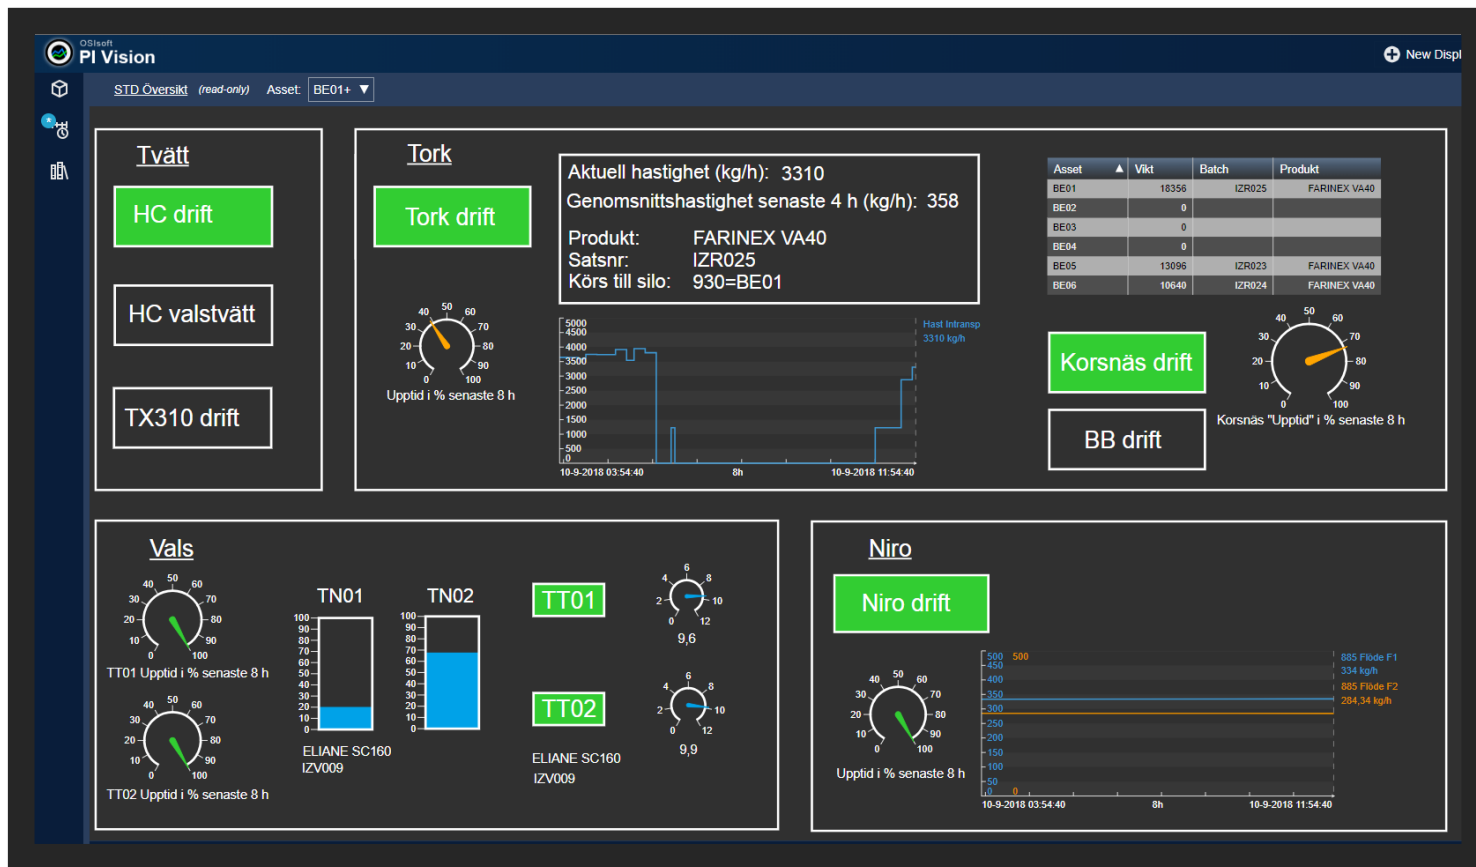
OSIsoft PI Vision

New Displ

STD Översikt (read-only) Asset: BE01+

Tvätt

HC drift

HC valstvätt

TX310 drift

Tork

Tork drift

Aktuell hastighet (kg/h): 3310
Genomsnittshastighet senaste 4 h (kg/h): 358

Produkt: FARINEX VA40
Satsnr: IZR025
Körs till silo: 930=BE01

| Asset | Vikt | Batch | Produkt |
|---|---|---|---|
| BE01 | 18356 | IZR025 | FARINEX VA40 |
| BE02 | 0 | | |
| BE03 | 0 | | |
| BE04 | 0 | | |
| BE05 | 13096 | IZR023 | FARINEX VA40 |
| BE06 | 10640 | IZR024 | FARINEX VA40 |

0 10 20 30 40 50 60 70 80 90 100
Upptid i % senaste 8 h

5000 4500 4000 3500 3000 2500 2000 1500 1000 500 0
Hast Intransp
3310 kg/h
10-9-2018 03:54:40 8h 10-9-2018 11:54:40

Korsnäs drift

BB drift

0 10 20 30 40 50 60 70 80 90 100
Korsnäs "Upptid" i % senaste 8 h

Vals

0 10 20 30 40 50 60 70 80 90 100
TT01 Upptid i % senaste 8 h

0 10 20 30 40 50 60 70 80 90 100
TT02 Upptid i % senaste 8 h

TN01
100 90 80 70 60 50 40 30 20 10 0
ELIANE SC160
IZV009

TN02
100 90 80 70 60 50 40 30 20 10 0

TT01

TT02

ELIANE SC160
IZV009

0 2 4 6 8 10 12
9,6

0 2 4 6 8 10 12
9,9

Niro

Niro drift

0 10 20 30 40 50 60 70 80 90 100
Upptid i % senaste 8 h

500 450 400 350 300 250 200 150 100 50 0
500
0
885 Flöde F1
334 kg/h
885 Flöde F2
284,34 kg/h
10-9-2018 03:54:40 8h 10-9-2018 11:54:40